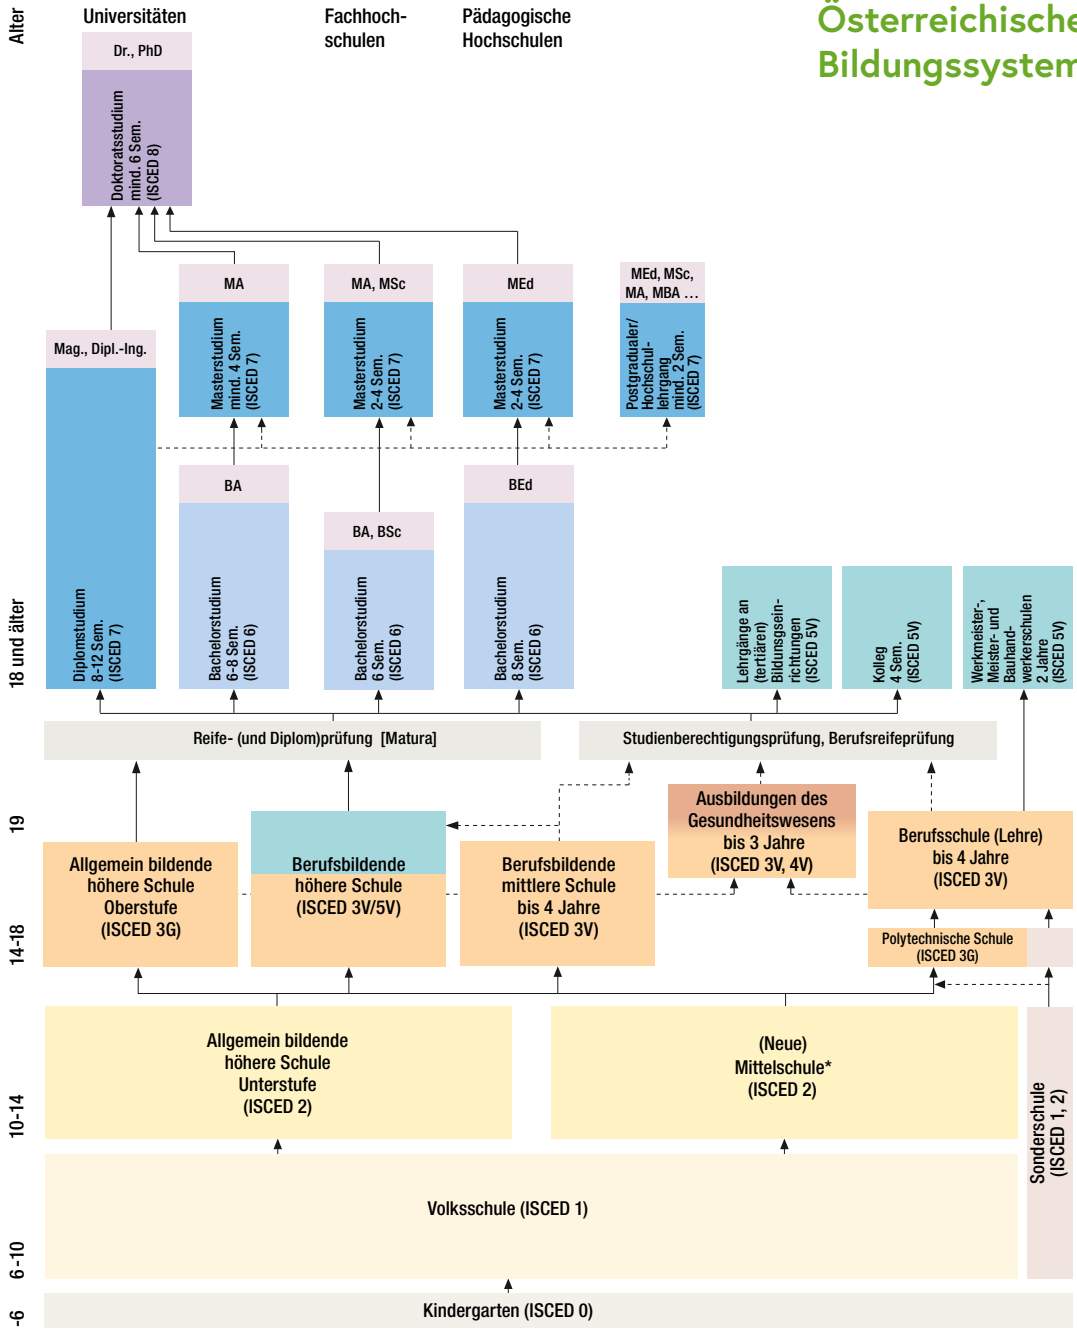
Österreichische Bildungssystem

Alter

Universitäten

Fachhochschulen

Pädagogische Hochschulen

Dr., PhD

Doktoratsstudium mind. 6 Sem. (ISCED 8)

MA

Masterstudium mind. 4 Sem. (ISCED 7)

MA, MSc

Masterstudium 2-4 Sem. (ISCED 7)

MEd

Masterstudium 2-4 Sem. (ISCED 7)

MEd, MSc, MA, MBA …

Postgradualer/ Hochschullehrgang mind. 2 Sem. (ISCED 7)

Mag., Dipl.-Ing.

Diplomstudium 8-12 Sem. (ISCED 7)

BA

Bachelorstudium 6-8 Sem. (ISCED 6)

BA, BSc

Bachelorstudium 6 Sem. (ISCED 6)

BEd

Bachelorstudium 8 Sem. (ISCED 6)

Lehrgänge an (tertiären) Bildungseinrichtungen (ISCED 5V)

Kolleg 4 Sem. (ISCED 5V)

Werkmeister-, Meister- und Bauhandwerkerschulen 2 Jahre (ISCED 5V)

18 und älter

Reife- (und Diplom)prüfung [Matura]

Studienberechtigungsprüfung, Berufsreifeprüfung

19

Ausbildungen des Gesundheitswesens bis 3 Jahre (ISCED 3V, 4V)

Allgemein bildende höhere Schule Oberstufe (ISCED 3G)

Berufsbildende höhere Schule (ISCED 3V/5V)

Berufsbildende mittlere Schule bis 4 Jahre (ISCED 3V)

Berufsschule (Lehre) bis 4 Jahre (ISCED 3V)

Polytechnische Schule (ISCED 3G)

14-18

Allgemein bildende höhere Schule Unterstufe (ISCED 2)

(Neue) Mittelschule* (ISCED 2)

Sonderschule (ISCED 1, 2)

10-14

Volksschule (ISCED 1)

6-10

Kindergarten (ISCED 0)

-6